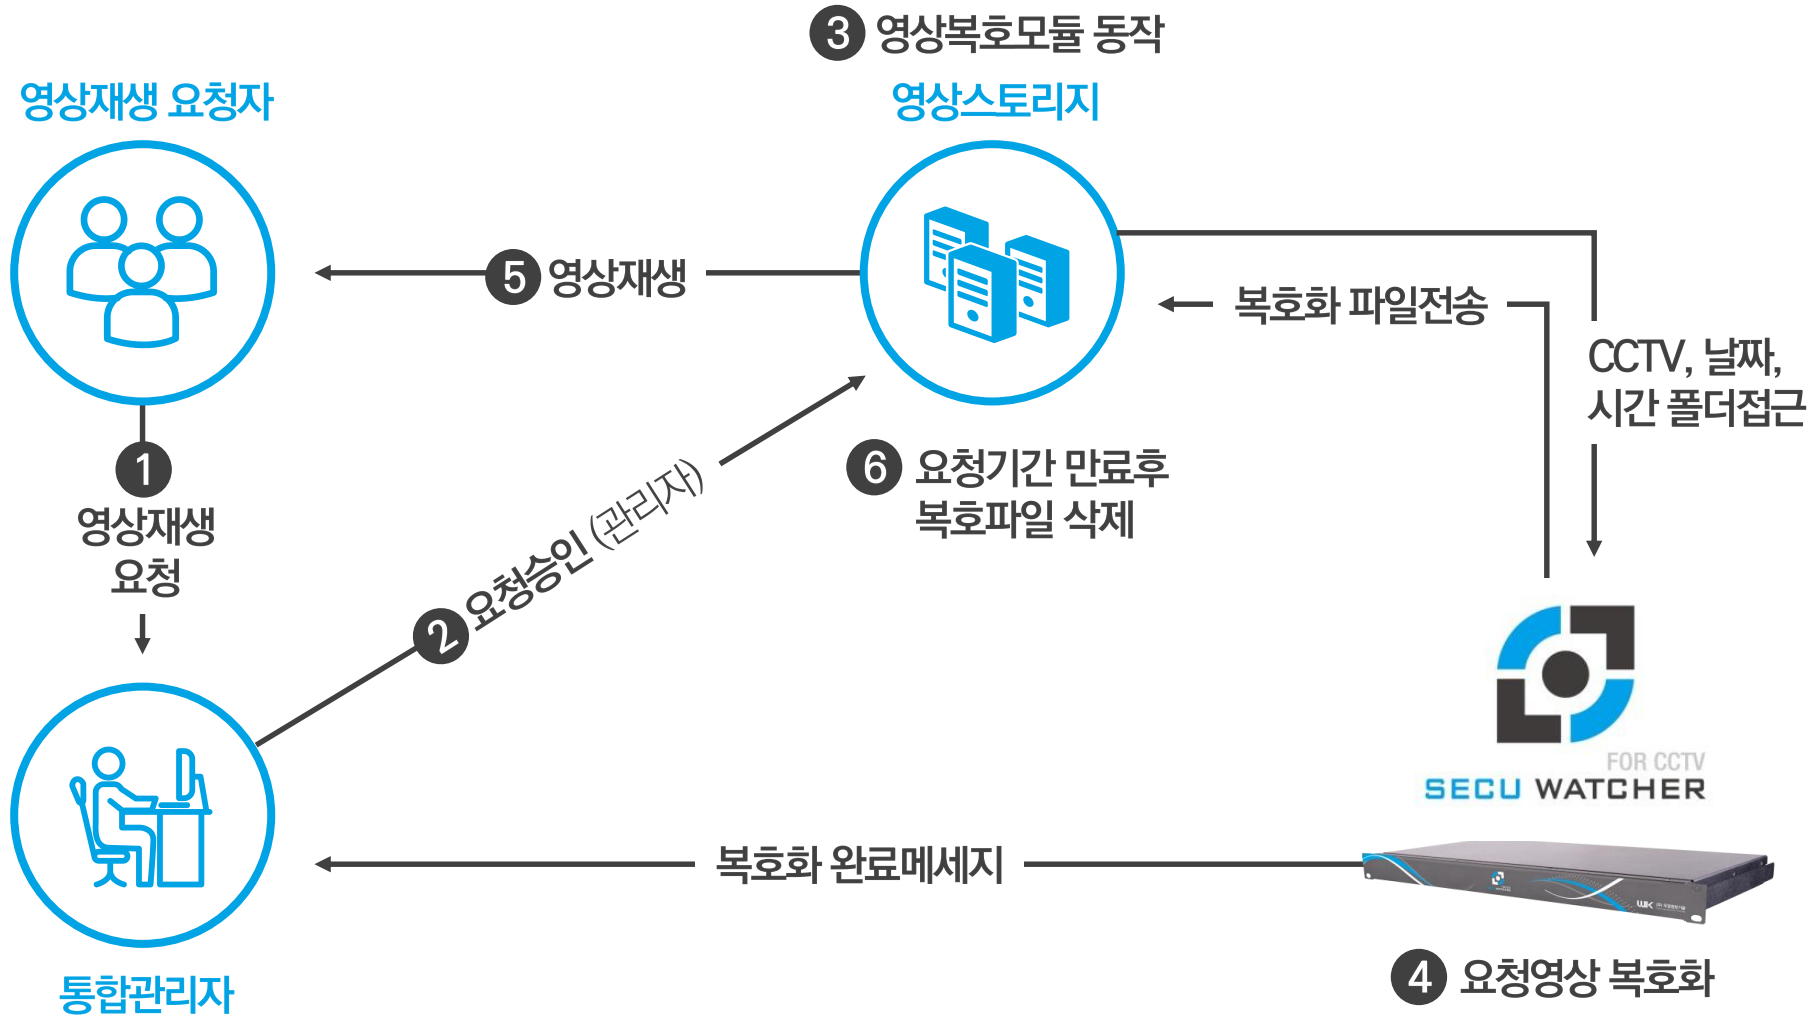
3 영상복호모듈 동작

영상재생 요청자

영상스토리지

5 영상재생

복호화 파일전송

CCTV, 날짜, 시간 폴더접근

1 영상재생 요청

2 요청승인 (관리자)

6 요청기간 만료후 복호파일 삭제

FOR CCTV
SECU WATCHER

복호화 완료메세지

통합관리자

4 요청영상 복호화